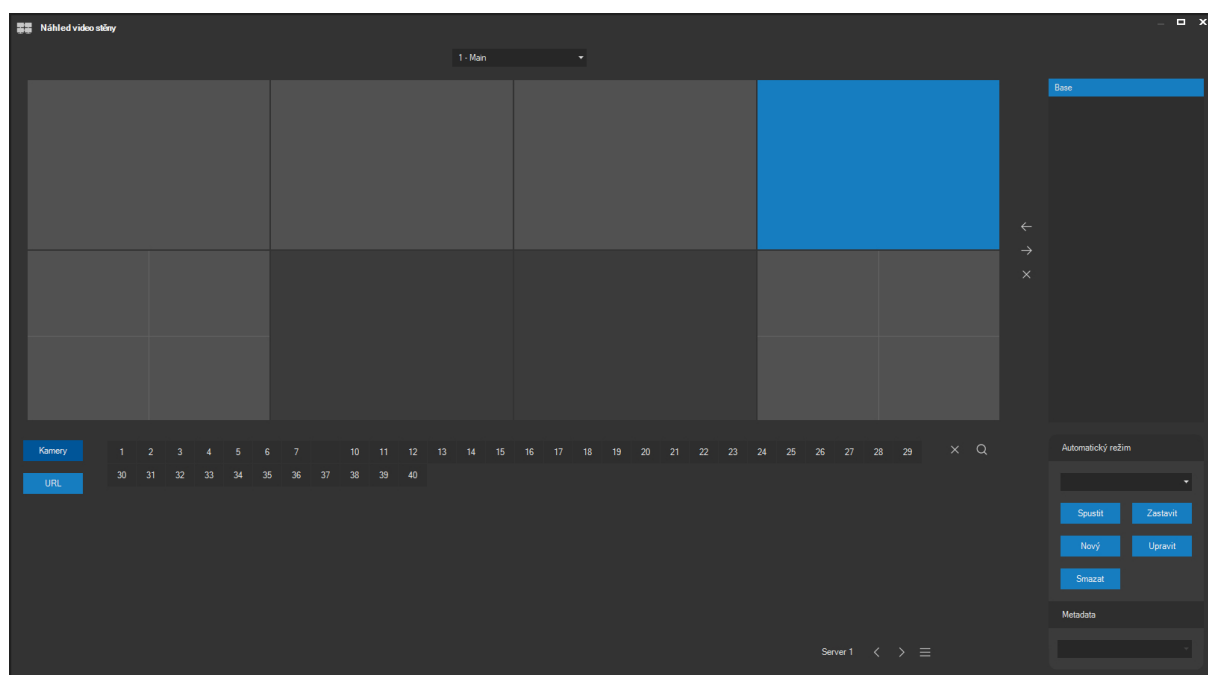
Náhled video stěny

1 - Main

Base

Kamery

URL

1 2 3 4 5 6 7 10 11 12 13 14 15 16 17 18 19 20 21 22 23 24 25 26 27 28 29
30 31 32 33 34 35 36 37 38 39 40

Automatický režim

Spustit Zastavit

Nový Upravit

Smazat

Metadata

Server 1